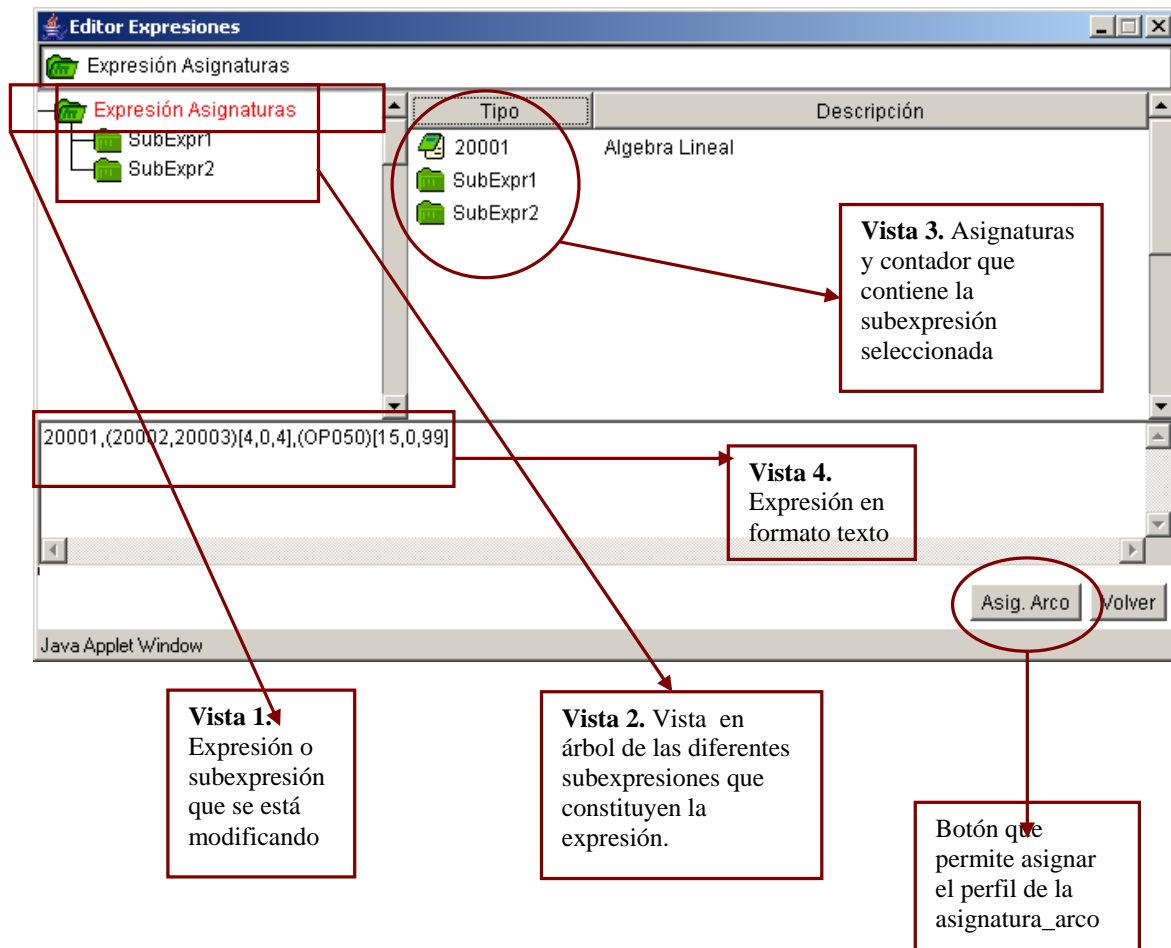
Editor Expresiones

Expresión Asignaturas

Expresión Asignaturas
SubExpr1
SubExpr2

| Tipo | Descripción |
|---|---|
| 20001 | Algebra Lineal |
| SubExpr1 | |
| SubExpr2 | |

**Vista 3.** Asignaturas y contador que contiene la subexpresión seleccionada

20001,(20002,20003)[4,0,4],(OP050)[15,0,99]

**Vista 4.** Expresión en formato texto

Asig. Arco
Volver

Java Applet Window

**Vista 1.** Expresión o subexpresión que se está modificando

**Vista 2.** Vista en árbol de las diferentes subexpresiones que constituyen la expresión.

Botón que permite asignar el perfil de la asignatura_arco